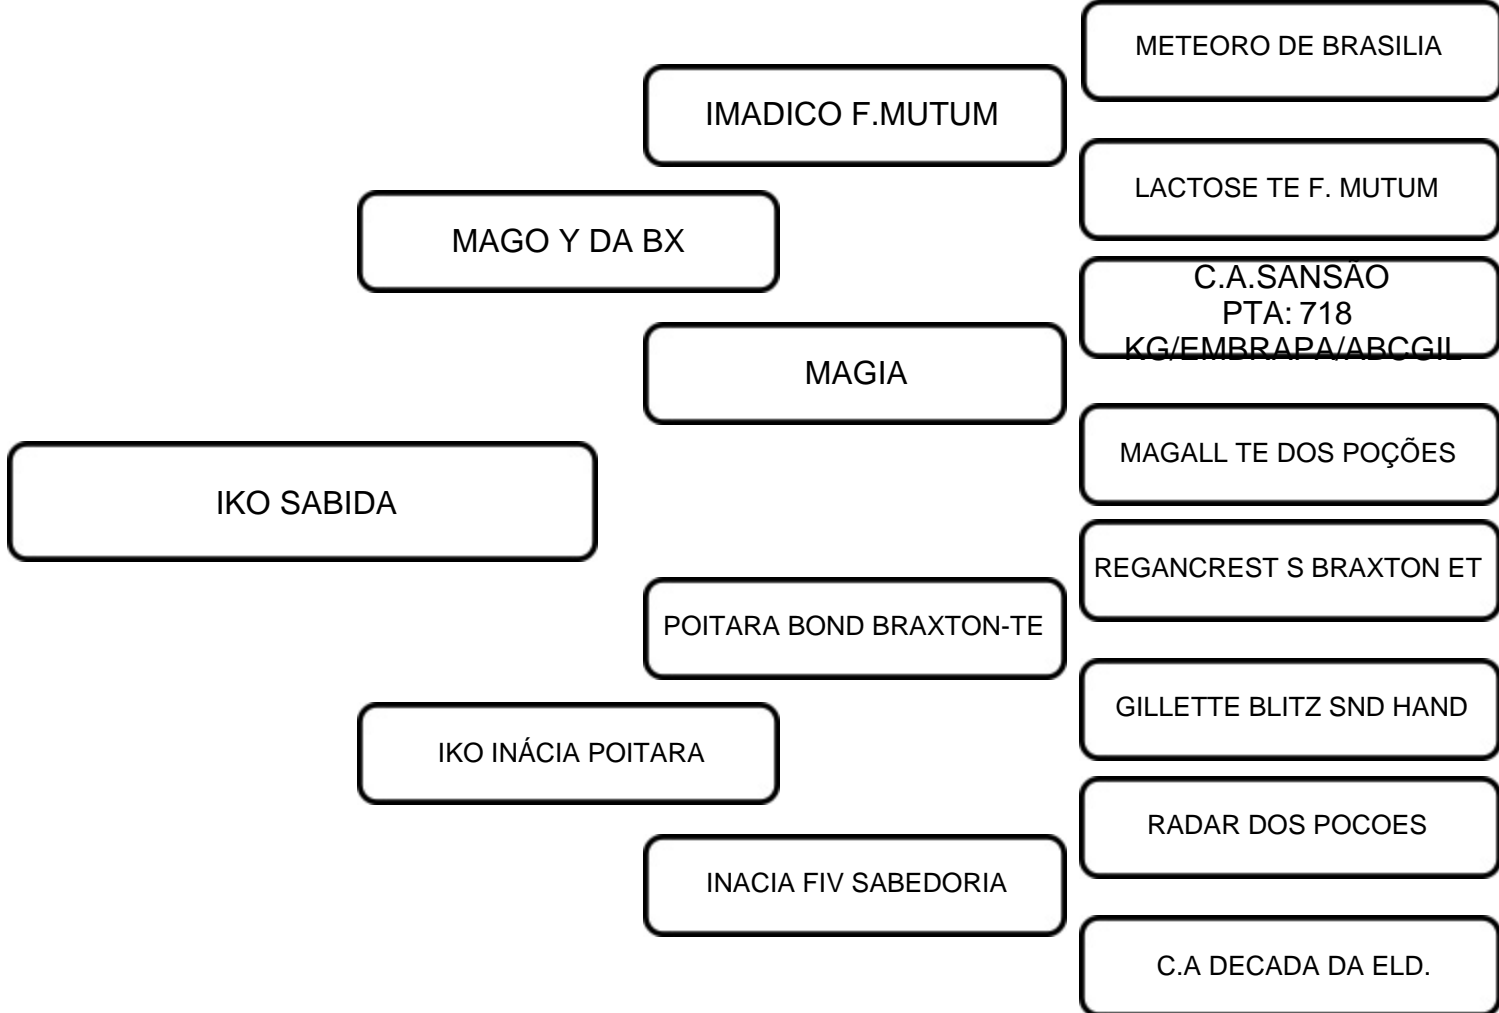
METEORO DE BRASILIA

IMADICO F.MUTUM

LACTOSE TE F. MUTUM

MAGO Y DA BX

C.A.SANSÃO
PTA: 718
KG/EMBRAPA/ABCGIL

MAGIA

MAGALL TE DOS POÇÕES

IKO SABIDA

REGANCREST S BRAXTON ET

POITARA BOND BRAXTON-TE

GILLETTE BLITZ SND HAND

IKO INÁCIA POITARA

RADAR DOS POCOES

INACIA FIV SABEDORIA

C.A DECADA DA ELD.